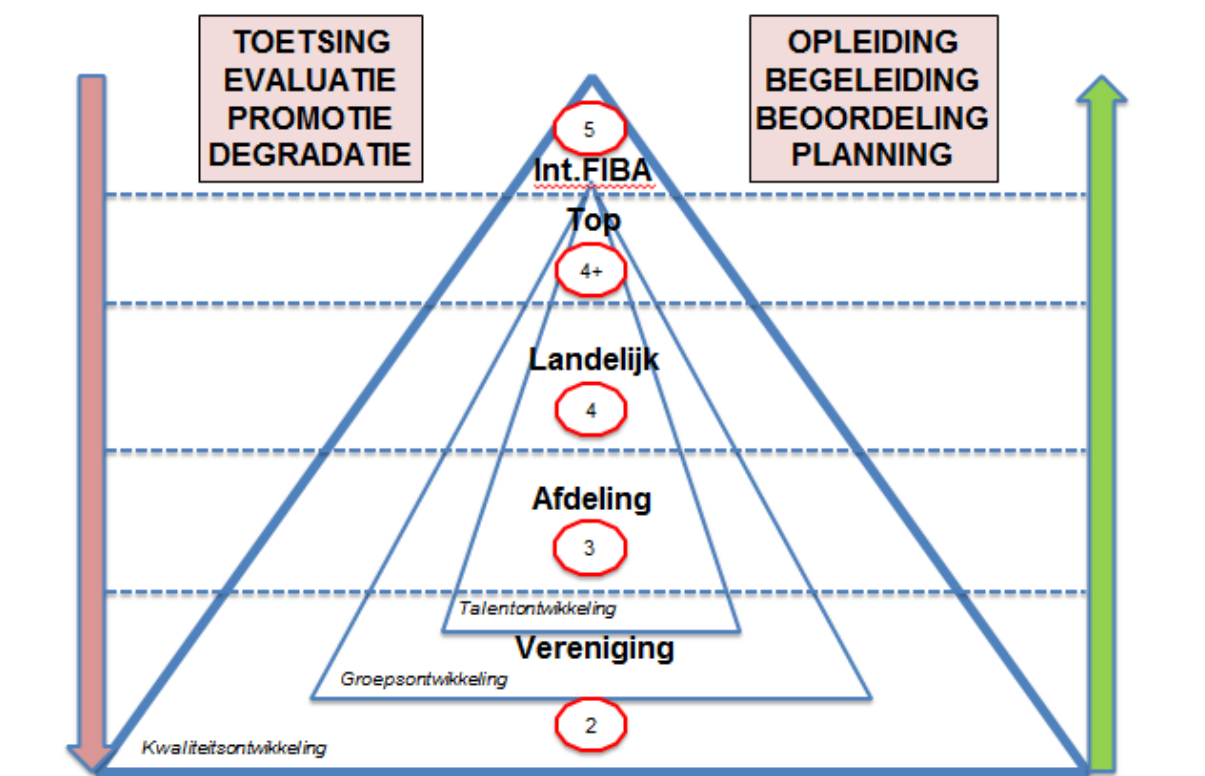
TOETSING
EVALUATIE
PROMOTIE
DEGRADATIE

OPLEIDING
BEGELEIDING
BEOORDELING
PLANNING

5

Int.FIBA

Top

4+

Landelijk

4

Afdeling

3

Talentontwikkeling

Vereniging

Groepsontwikkeling

2

Kwaliteitsontwikkeling